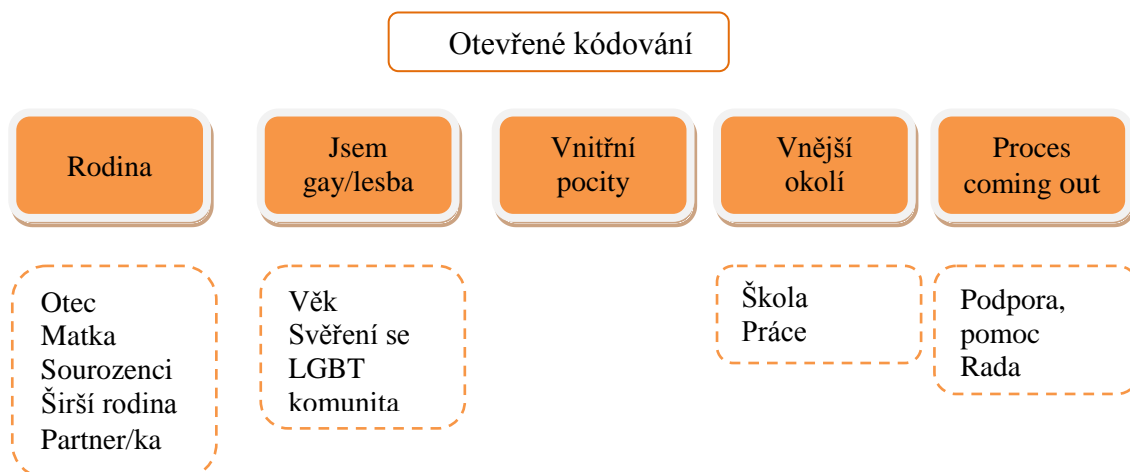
Otevřené kódování

Rodina

Jsem gay/lesba

Vnitřní pocity

Vnější okolí

Proces coming out

Otec
Matka
Sourozenci
Širší rodina
Partner/ka

Věk
Svěření se
LGBT komunita

Škola
Práce

Podpora, pomoc
Rada